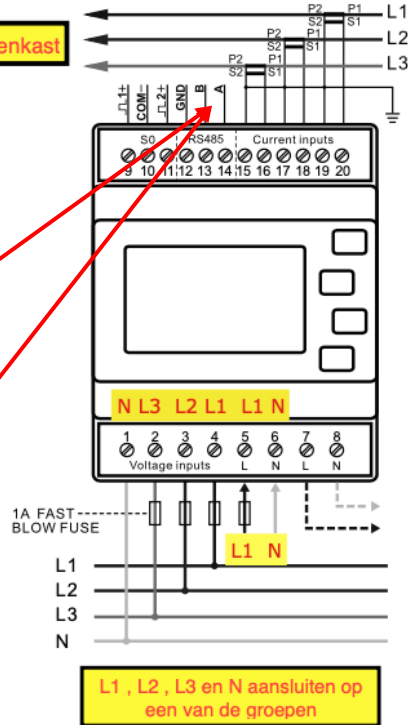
enkast

P2 P1
S2 S1
L1
P2 P1
S2 S1
L2
P2 P1
S2 S1
L3

⎍L1+ COM- ⎍L2+ GND B A

S0 RS485 Current inputs
9 10 11 12 13 14 15 16 17 18 19 20

N L3 L2 L1 L1 N

1 2 3 4 5 6 7 8
Voltage inputs L N L N

1A FAST BLOW FUSE

L1 N

L1
L2
L3
N

L1 , L2 , L3 en N aansluiten op een van de groepen